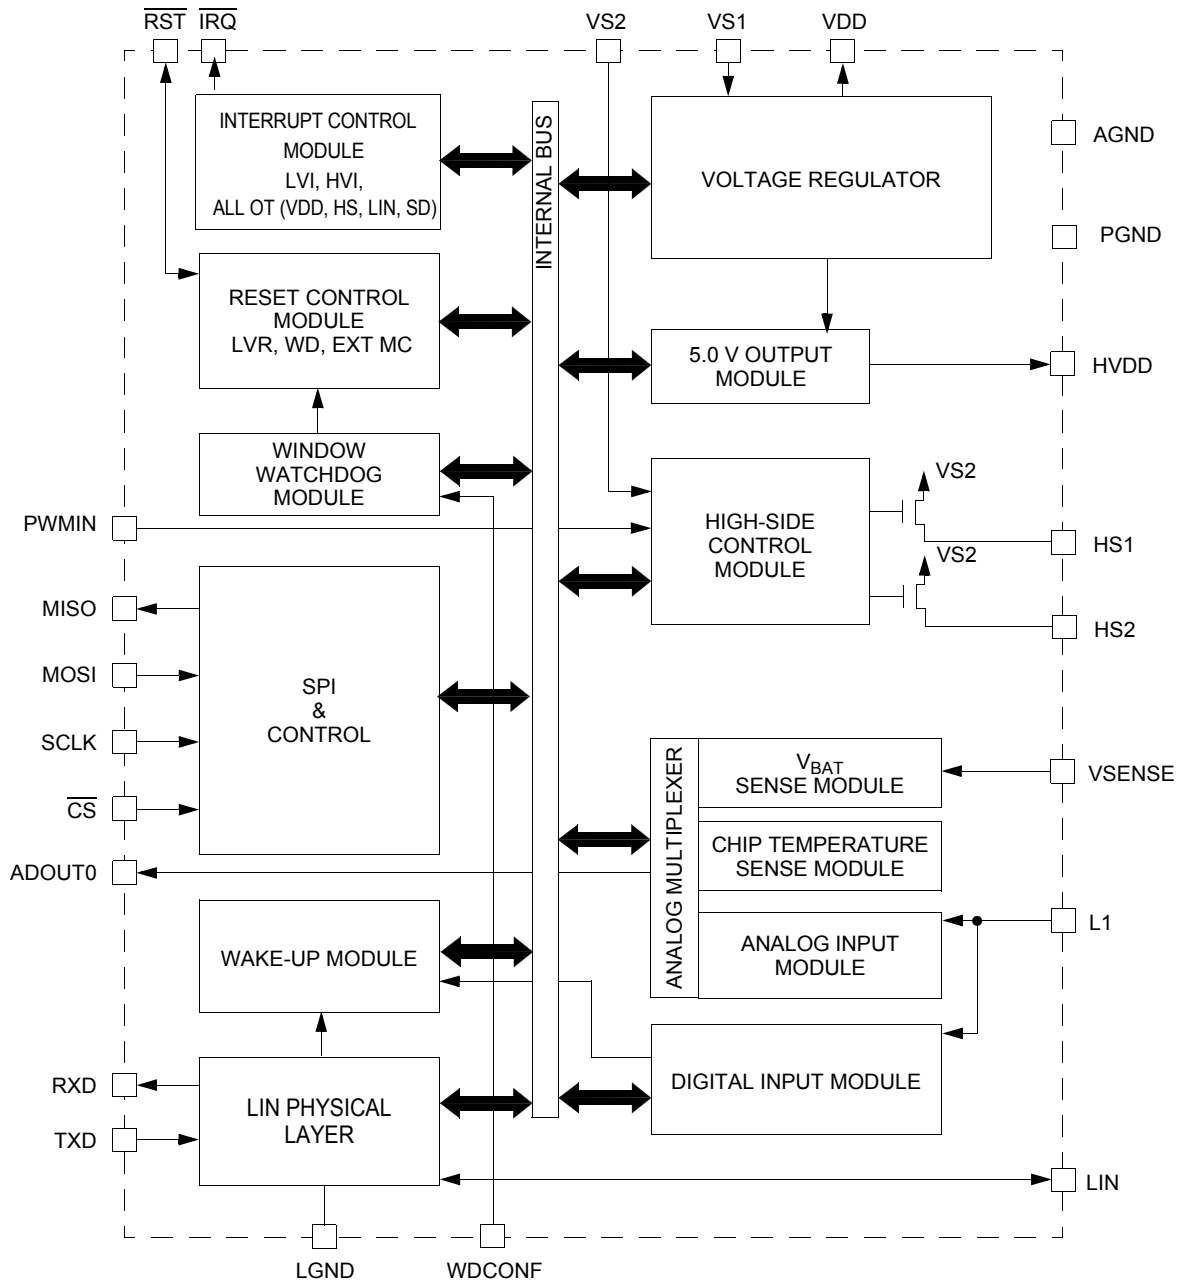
$\overline{RST}$ $\overline{IRQ}$ VS2 VS1 VDD

INTERRUPT CONTROL MODULE LVI, HVI, ALL OT (VDD, HS, LIN, SD)

INTERNAL BUS

VOLTAGE REGULATOR

AGND

PGND

RESET CONTROL MODULE LVR, WD, EXT MC

5.0 V OUTPUT MODULE

HVDD

WINDOW WATCHDOG MODULE

VS2

PWMIN

HIGH-SIDE CONTROL MODULE

HS1

VS2

MISO

HS2

MOSI

SPI & CONTROL

SCLK

ANALOG MULTIPLEXER

$V_{BAT}$ SENSE MODULE

VSENSE

$\overline{CS}$

CHIP TEMPERATURE SENSE MODULE

ADOUT0

L1

ANALOG INPUT MODULE

WAKE-UP MODULE

DIGITAL INPUT MODULE

RXD

LIN PHYSICAL LAYER

TXD

LIN

LGND WDCONF